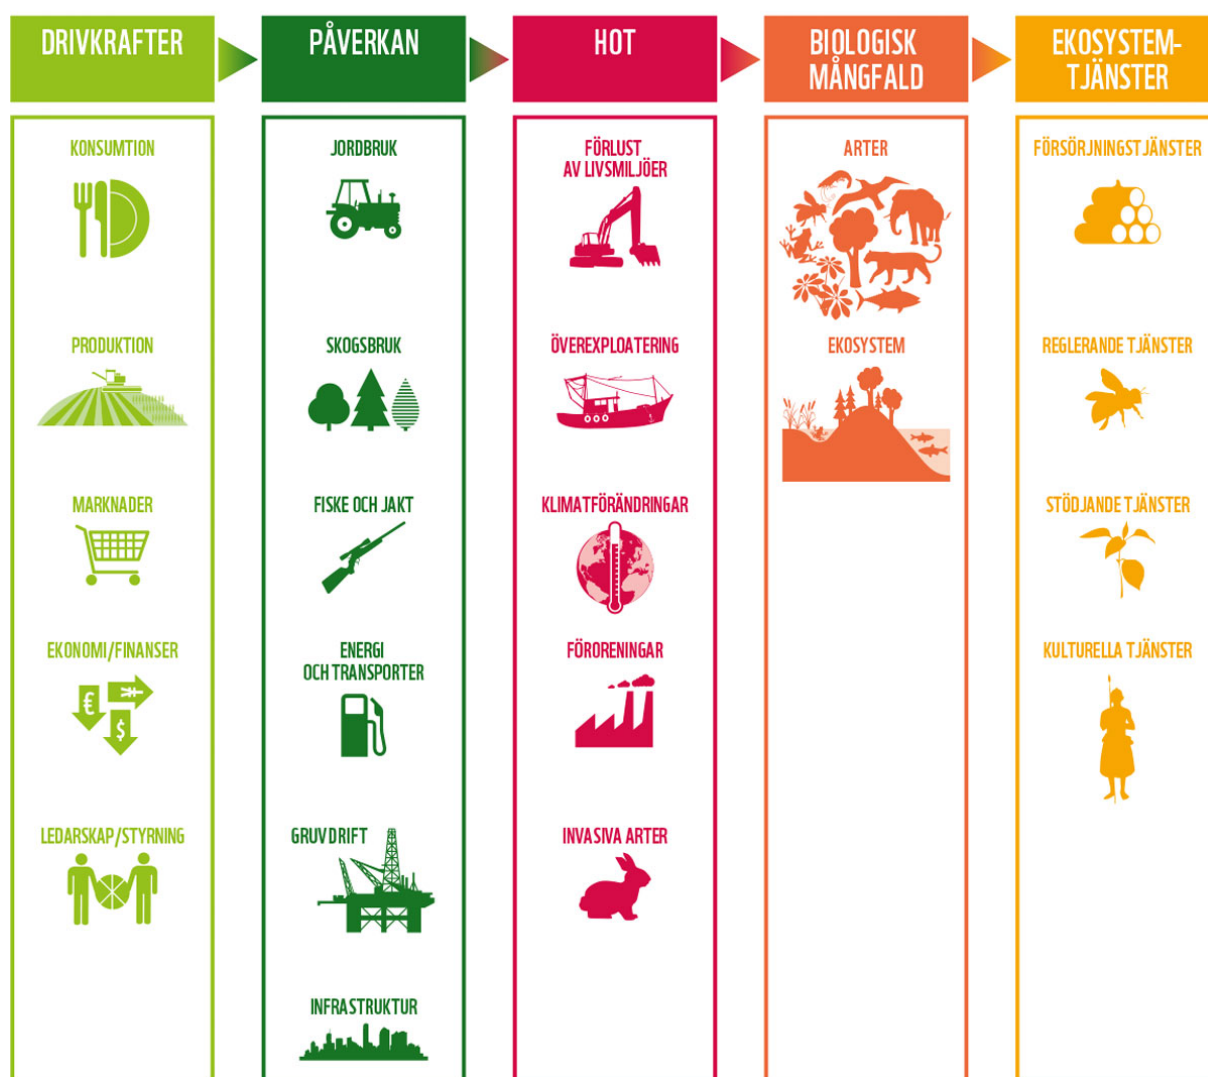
DRIVKRAFTER

KONSUMTION

PRODUKTION

MARKNADER

EKONOMI/FINANSER

LEDARSKAP/STYRNING

PÅVERKAN

JORDBRUK

SKOGSBRUK

FISKE OCH JAKT

ENERGI OCH TRANSPORTER

GRUVDRIFT

INFRASTRUKTUR

HOT

FÖRLUST AV LIVSMILJÖER

ÖVEREXPLOATERING

KLIMATFÖRÄNDRINGAR

FÖRORENINGAR

INVASIVA ARTER

BIOLOGISK MÅNGFALD

ARTER

EKOSYSTEM

EKOSYSTEM-TJÄNSTER

FÖRSÖRJNINGSTJÄNSTER

REGLERANDE TJÄNSTER

STÖDJANDE TJÄNSTER

KULTURELLA TJÄNSTER